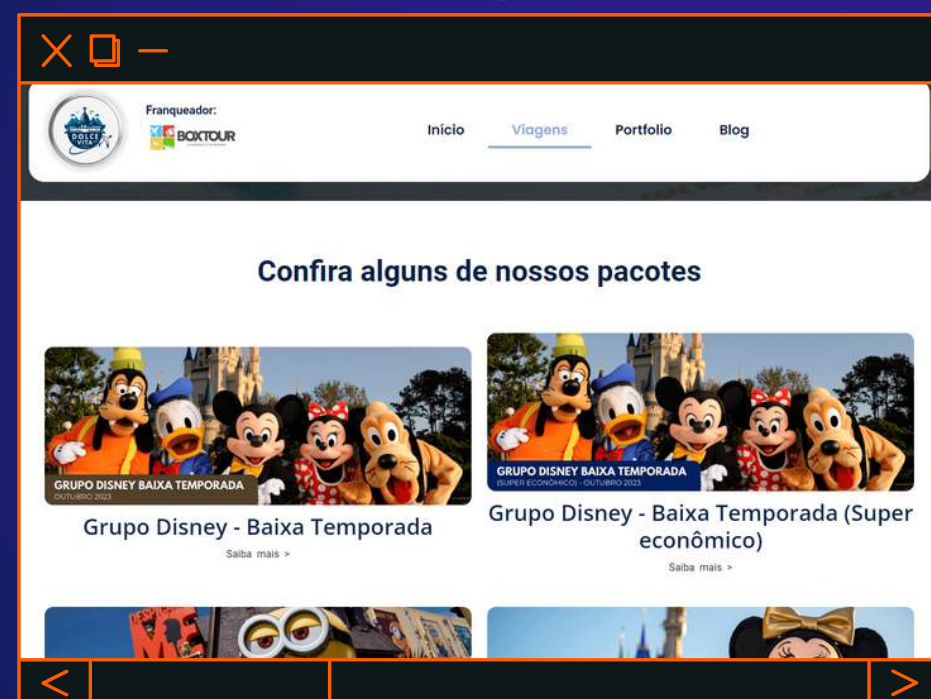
Franqueador:

DOLCE VITA

BOXTOUR

Início Viagens Portfolio Blog

Confira alguns de nossos pacotes

GRUPO DISNEY BAIXA TEMPORADA
OUTUBRO 2023

Grupo Disney - Baixa Temporada

Saiba mais >

GRUPO DISNEY BAIXA TEMPORADA
(SUPER ECONÔMICO) - OUTUBRO 2023

Grupo Disney - Baixa Temporada (Super econômico)

Saiba mais >

<

>